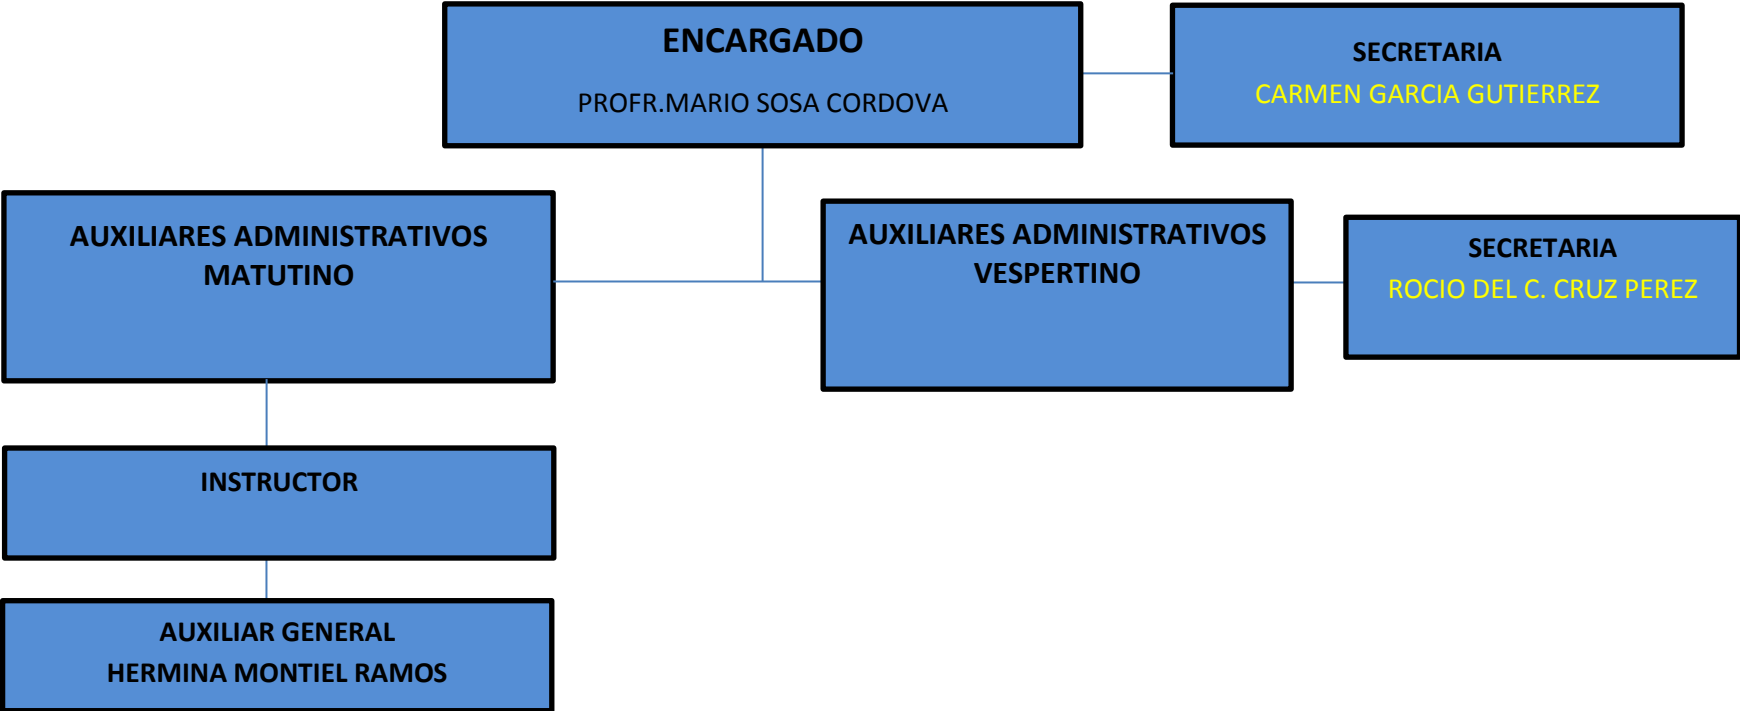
ENCARGADO

PROFR.MARIO SOSA CORDOVA

SECRETARIA

CARMEN GARCIA GUTIERREZ

AUXILIARES ADMINISTRATIVOS MATUTINO

AUXILIARES ADMINISTRATIVOS VESPERTINO

SECRETARIA

ROCIO DEL C. CRUZ PEREZ

INSTRUCTOR

AUXILIAR GENERAL

HERMINA MONTIEL RAMOS